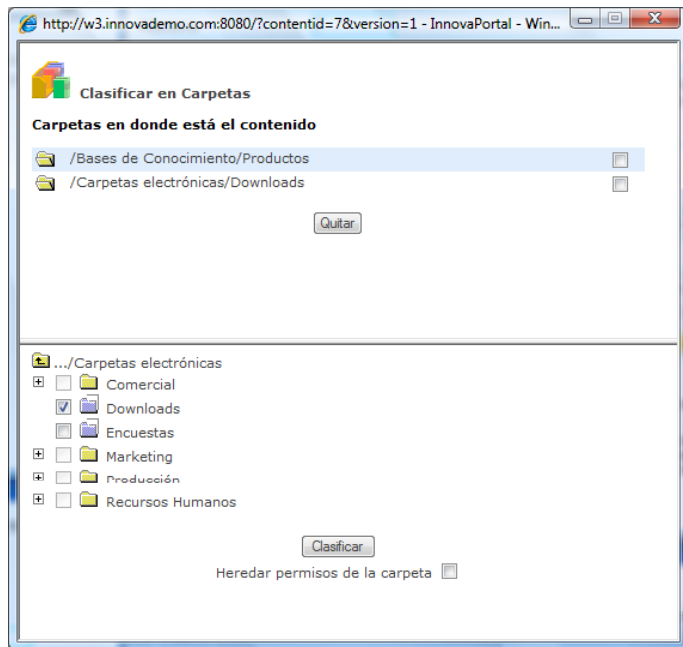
http://w3.innovademo.com:8080/?contentid=7&version=1 - InnovaPortal - Win...

Clasificar en Carpetas

Carpetas en donde está el contenido

/Bases de Conocimiento/Productos

/Carpetas electrónicas/Downloads

Quitar

.../Carpetas electrónicas

Comercial

Downloads

Encuestas

Marketing

Producción

Recursos Humanos

Clasificar

Heredar permisos de la carpeta